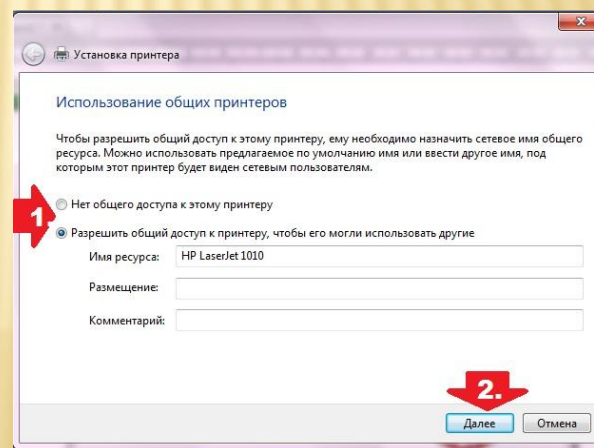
Установка принтера

Использование общих принтеров

Чтобы разрешить общий доступ к этому принтеру, ему необходимо назначить сетевое имя общего ресурса. Можно использовать предлагаемое по умолчанию имя или ввести другое имя, под которым этот принтер будет виден сетевым пользователям.

1

Нет общего доступа к этому принтеру

Разрешить общий доступ к принтеру, чтобы его могли использовать другие

Имя ресурса: HP LaserJet 1010

Размещение:

Комментарий:

2.

Далее

Отмена